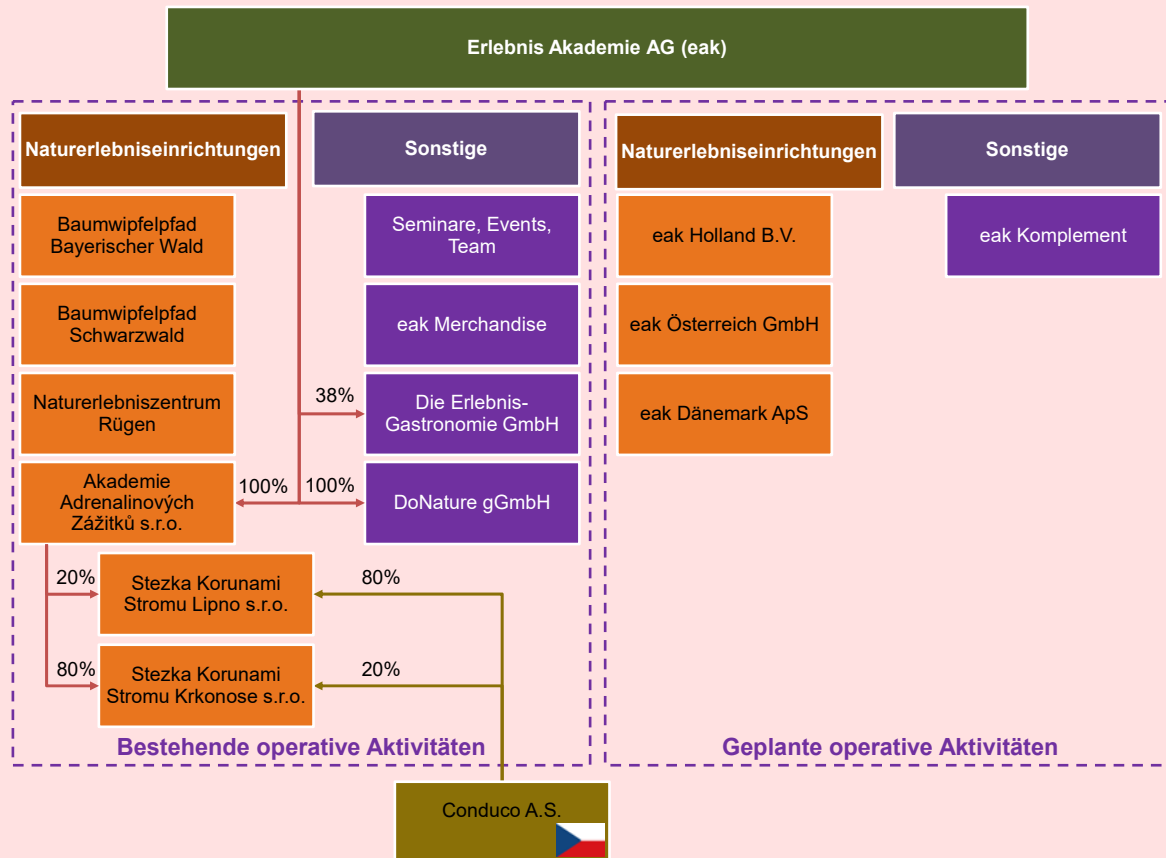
Erlebnis Akademie AG (eak)

Naturerlebniseinrichtungen

Sonstige

Baumwipfelpfad Bayerischer Wald

Baumwipfelpfad Schwarzwald

Naturerlebniszentrum Rügen

Akademie Adrenalinových Zážitků s.r.o.

Seminare, Events, Team

eak Merchandise

38%

Die Erlebnis-Gastronomie GmbH

100%

100%

DoNature gGmbH

20%

Stezka Korunami Stromu Lipno s.r.o.

80%

80%

Stezka Korunami Stromu Krkonose s.r.o.

20%

Bestehende operative Aktivitäten

Naturerlebniseinrichtungen

Sonstige

eak Holland B.V.

eak Komplement

eak Österreich GmbH

eak Dänemark ApS

Geplante operative Aktivitäten

Conduco A.S.